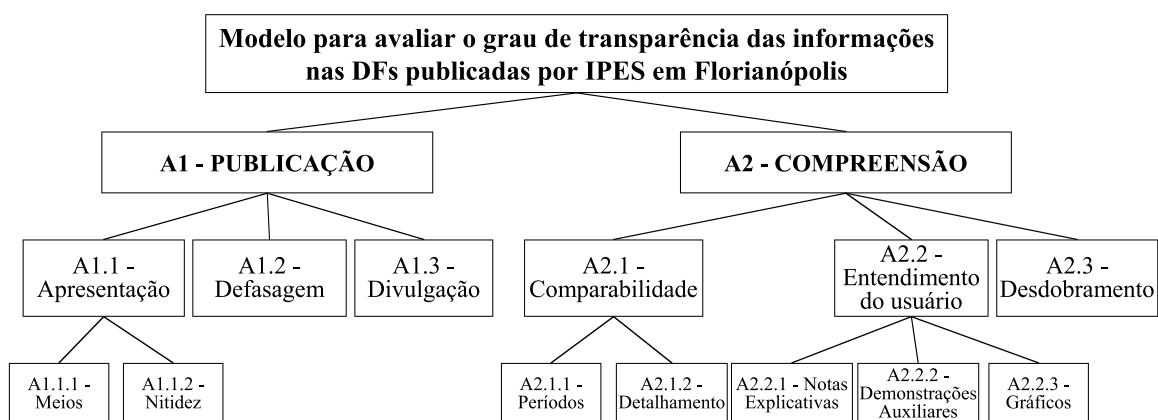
Modelo para avaliar o grau de transparência das informações nas DFs publicadas por IPES em Florianópolis

A1 - PUBLICAÇÃO

A2 - COMPREENSÃO

A1.1 - Apresentação

A1.2 - Defasagem

A1.3 - Divulgação

A2.1 - Comparabilidade

A2.2 - Entendimento do usuário

A2.3 - Desdobramento

A1.1.1 - Meios

A1.1.2 - Nitidez

A2.1.1 - Períodos

A2.1.2 - Detalhamento

A2.2.1 - Notas Explicativas

A2.2.2 - Demonstrações Auxiliares

A2.2.3 - Gráficos